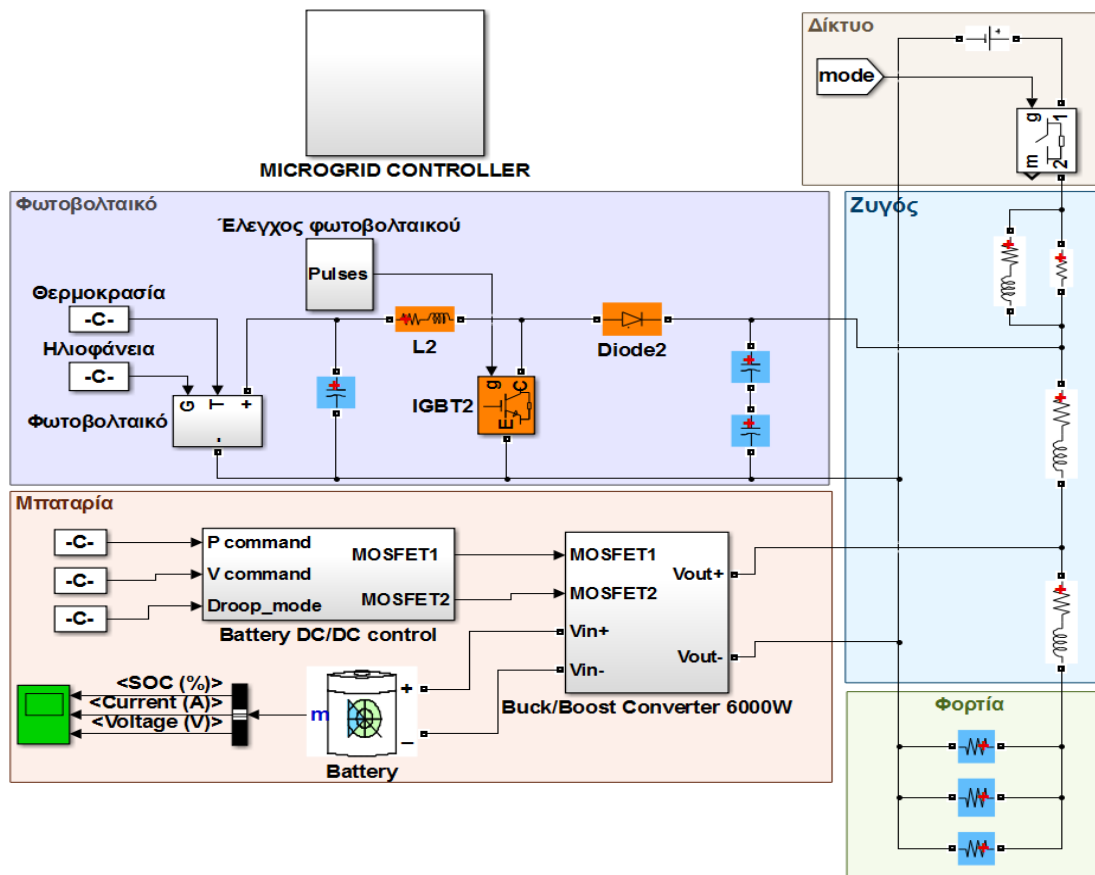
MICROGRID CONTROLLER

Δίκτυο

mode

g
1
m
2

Φωτοβολταϊκό

Έλεγχος φωτοβολταικού

Pulses

Θερμοκρασία

-C-

Ηλιοφάνεια

-C-

G T +

Φωτοβολταικό

L2

Diode2

IGBT2

g C
E

Ζυγός

Μπαταρία

-C-

-C-

-C-

P command
V command
Droop_mode

MOSFET1
MOSFET2

Battery DC/DC control

MOSFET1
MOSFET2
Vin+
Vin-

Vout+
Vout-

Buck/Boost Converter 6000W

<SOC (%)>
<Current (A)>
<Voltage (V)>

m
+
−

Battery

Φορτία